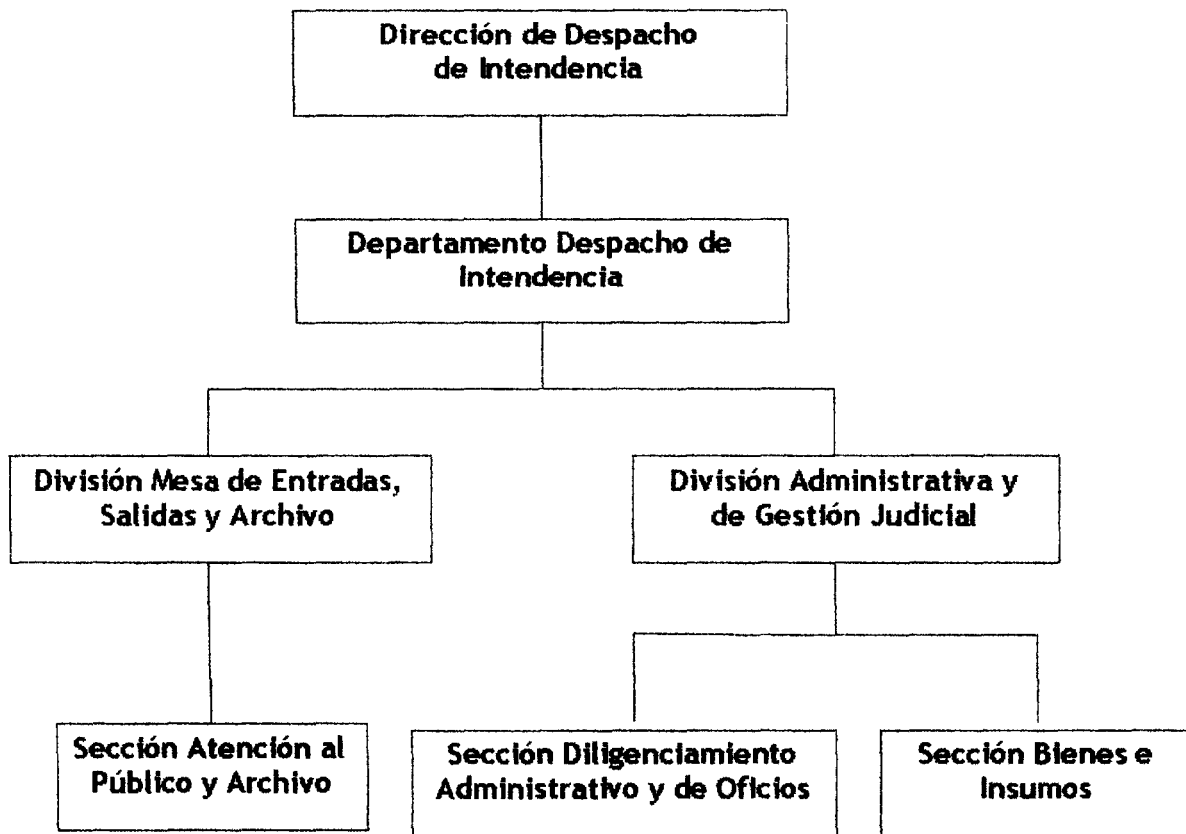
Dirección de Despacho de Intendencia

Departamento Despacho de Intendencia

División Mesa de Entradas, Salidas y Archivo

División Administrativa y de Gestión Judicial

Sección Atención al Público y Archivo

Sección Diligenciamiento Administrativo y de Oficios

Sección Bienes e Insumos